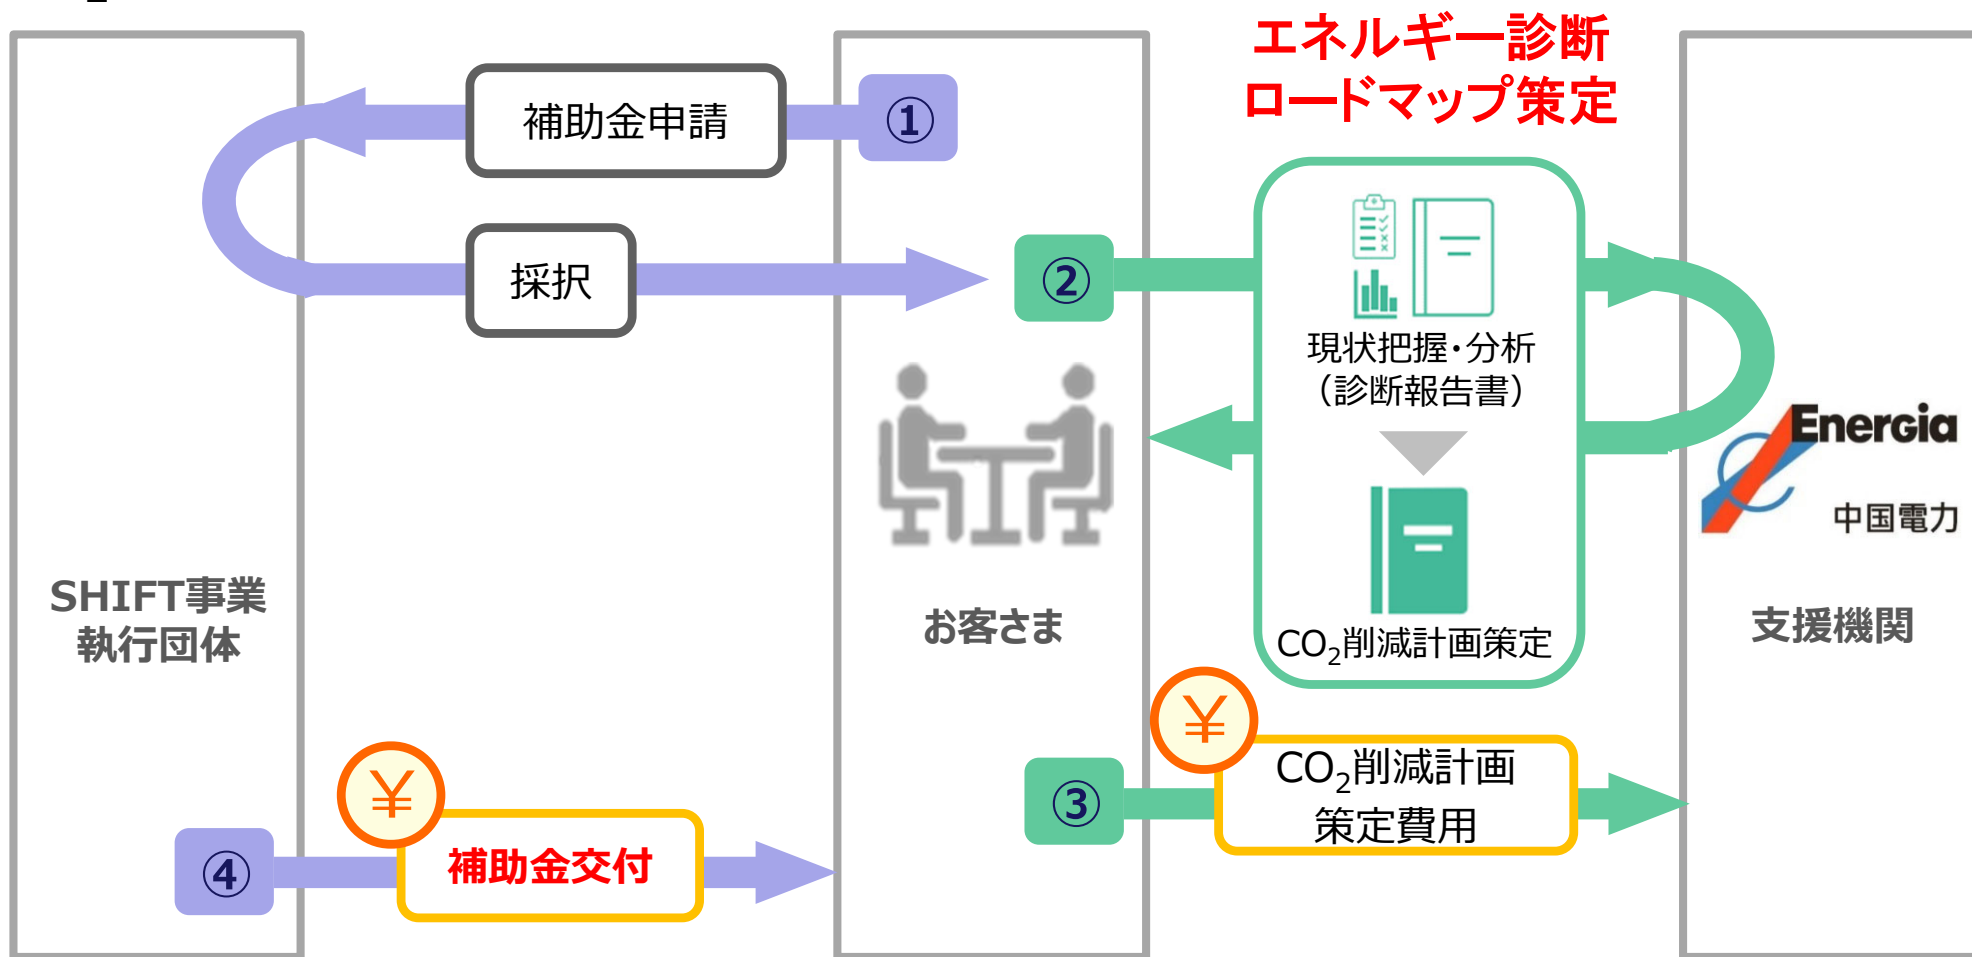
エネルギー診断
ロードマップ策定

補助金申請
①

採択
②

現状把握・分析
（診断報告書）

$CO_2$削減計画策定

Energia
中国電力

SHIFT事業
執行団体

お客さま

支援機関

¥
③
$CO_2$削減計画
策定費用

④
¥
補助金交付